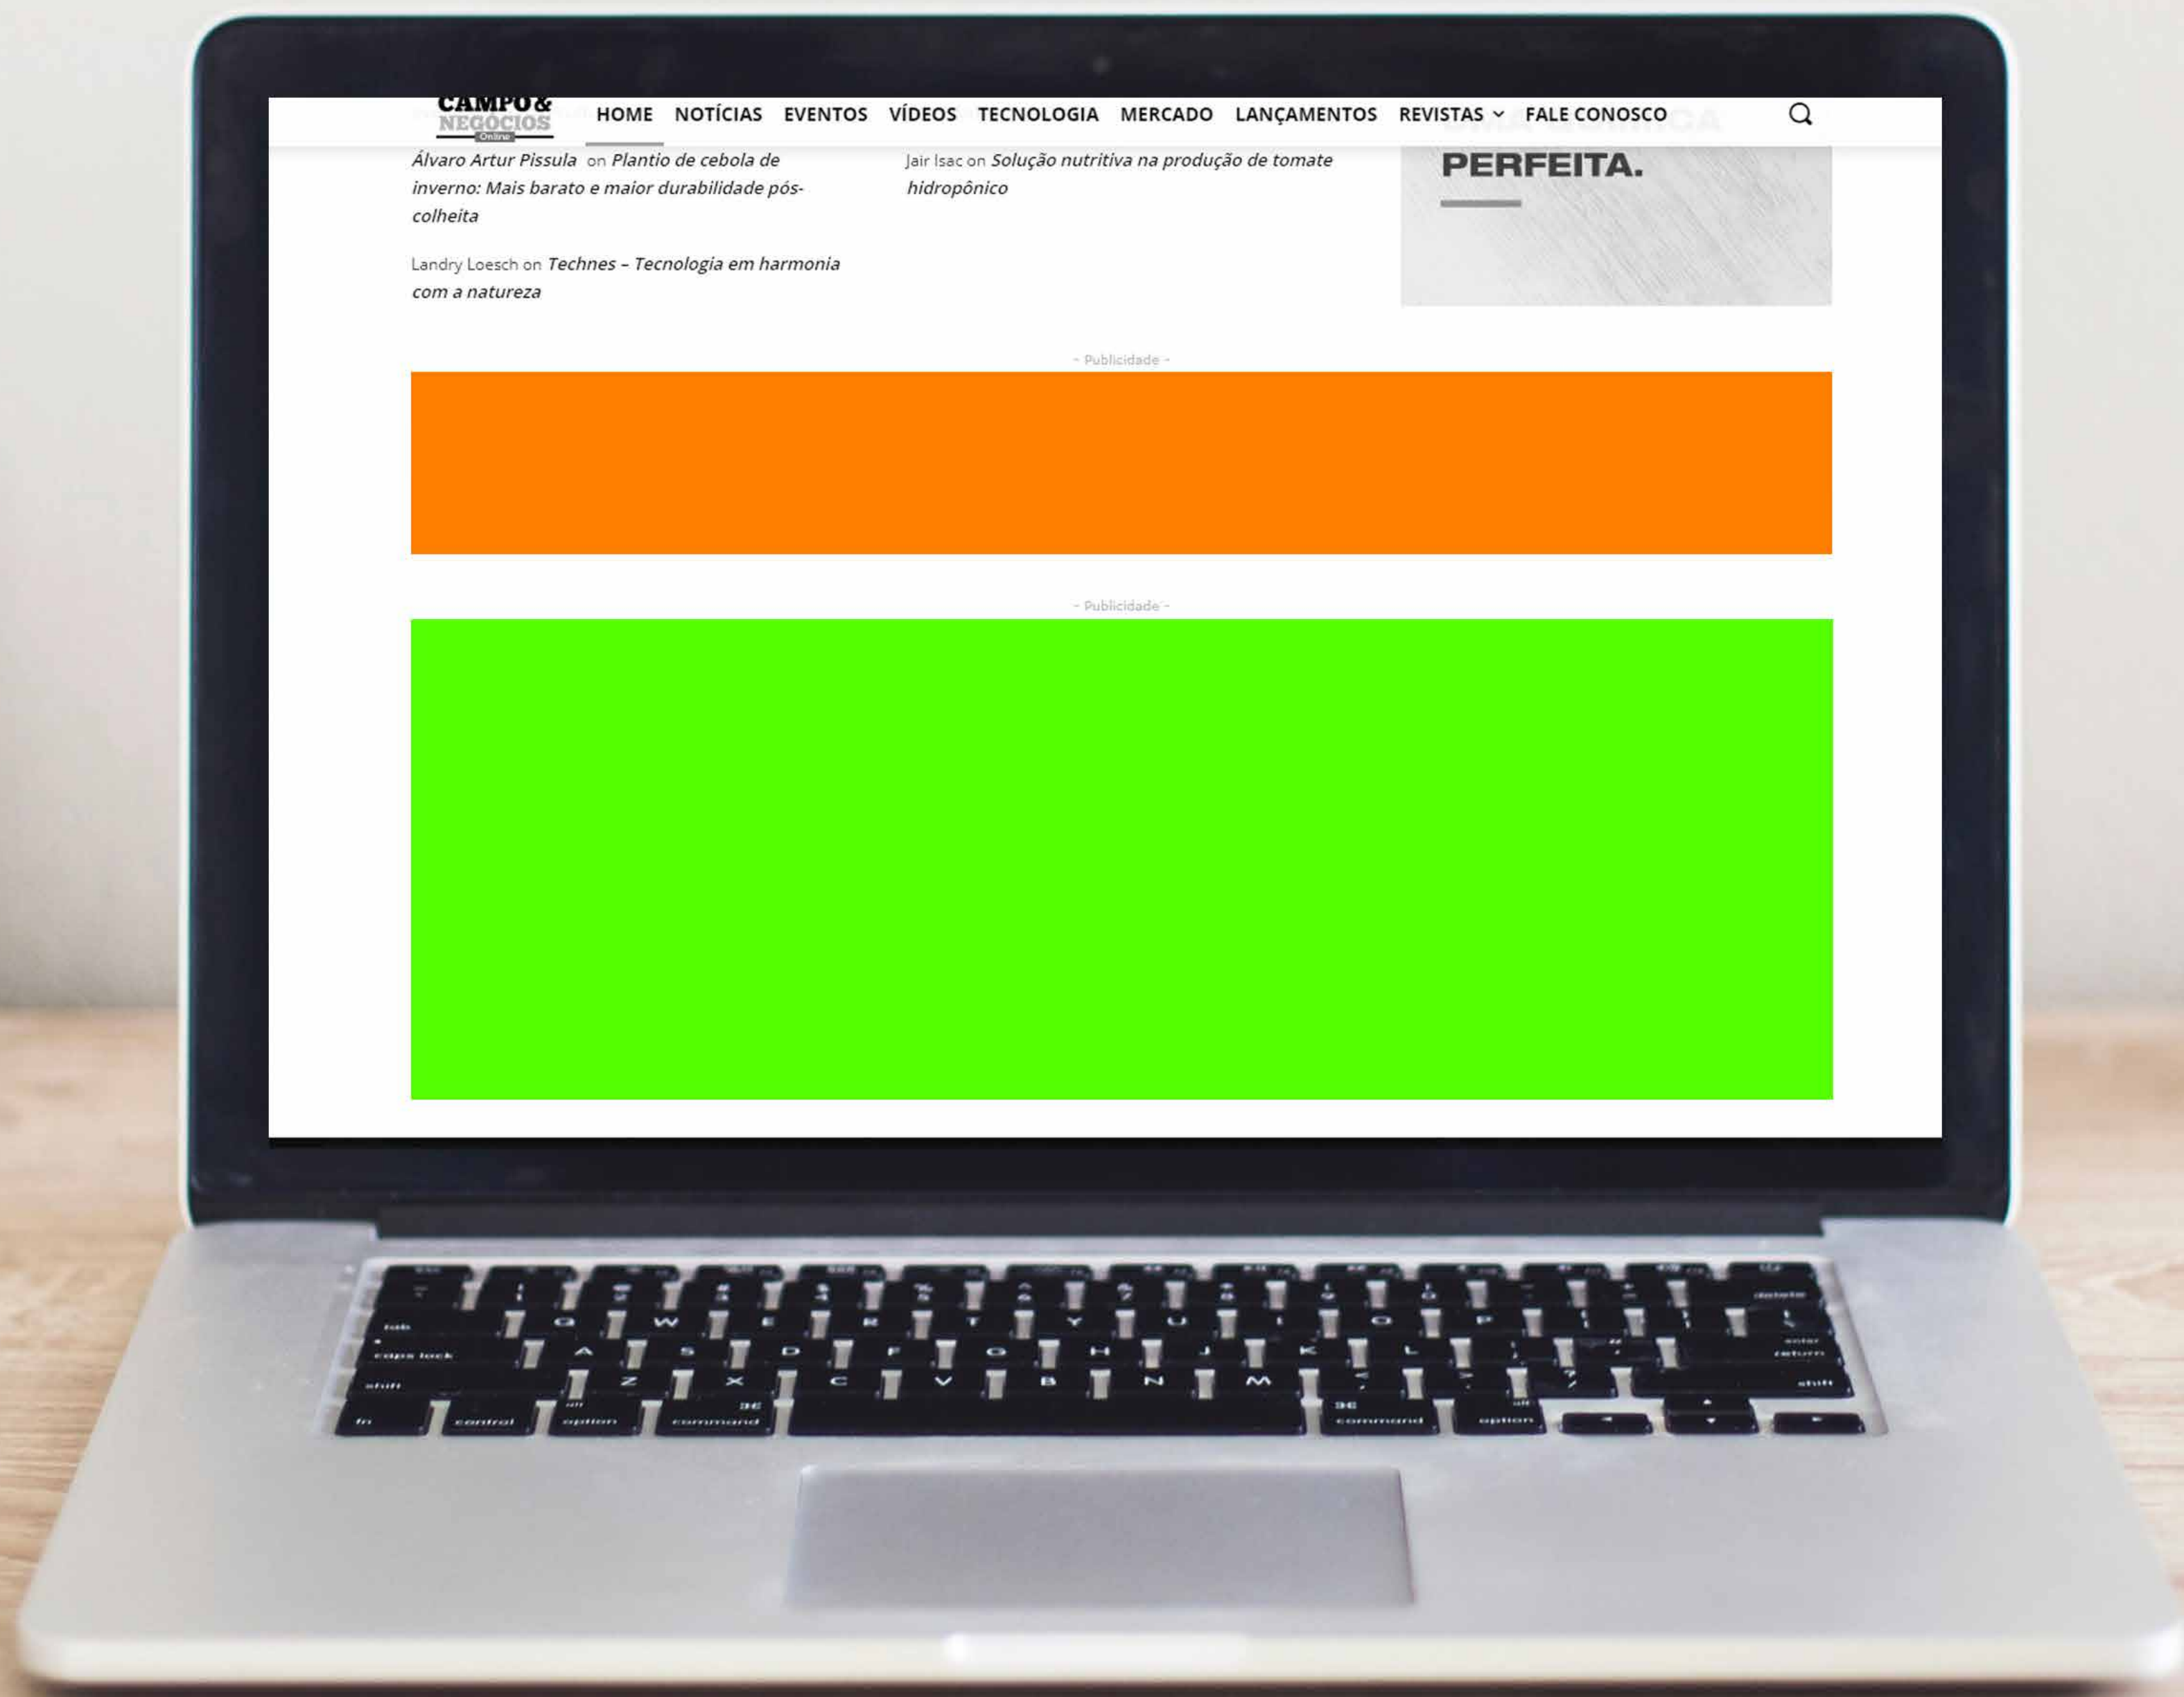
CAMPO& NEGÓCIOS Online

HOME NOTÍCIAS EVENTOS VÍDEOS TECNOLOGIA MERCADO LANÇAMENTOS REVISTAS FALE CONOSCO

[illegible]

PERFEITA.

Álvaro Artur Pissula on Plantio de cebola de inverno: Mais barato e maior durabilidade pós-colheita

Jair Isac on Solução nutritiva na produção de tomate hidropônico

Landry Loesch on Technes – Tecnologia em harmonia com a natureza

- Publicidade -

- Publicidade -